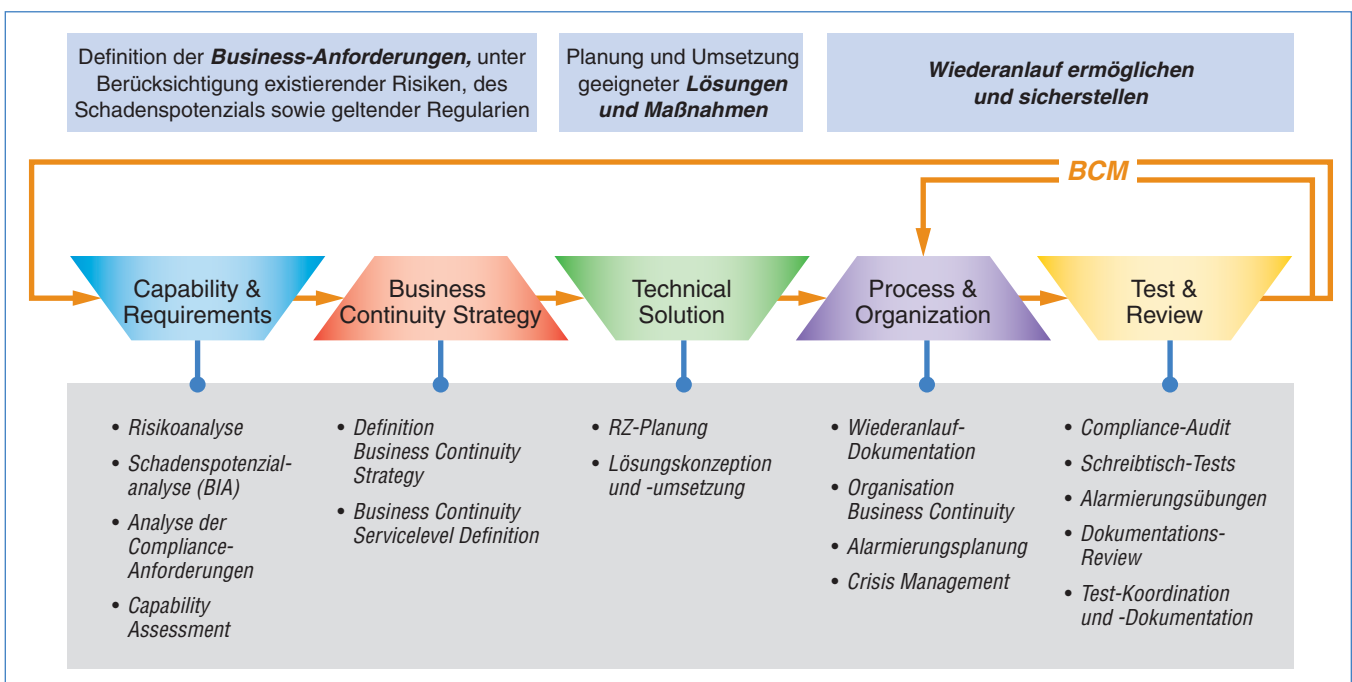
Definition der ***Business-Anforderungen,*** unter Berücksichtigung existierender Risiken, des Schadenspotenzials sowie geltender Regularien

Planung und Umsetzung geeigneter ***Lösungen und Maßnahmen***

***Wiederanlauf ermöglichen und sicherstellen***

***BCM***

Capability & Requirements

Business Continuity Strategy

Technical Solution

Process & Organization

Test & Review

- *Risikoanalyse*
- *Schadenspotenzialanalyse (BIA)*
- *Analyse der Compliance-Anforderungen*
- *Capability Assessment*

- *Definition Business Continuity Strategy*
- *Business Continuity Servicelevel Definition*

- *RZ-Planung*
- *Lösungskonzeption und -umsetzung*

- *Wiederanlauf-Dokumentation*
- *Organisation Business Continuity*
- *Alarmierungsplanung*
- *Crisis Management*

- *Compliance-Audit*
- *Schreibtisch-Tests*
- *Alarmierungsübungen*
- *Dokumentations-Review*
- *Test-Koordination und -Dokumentation*